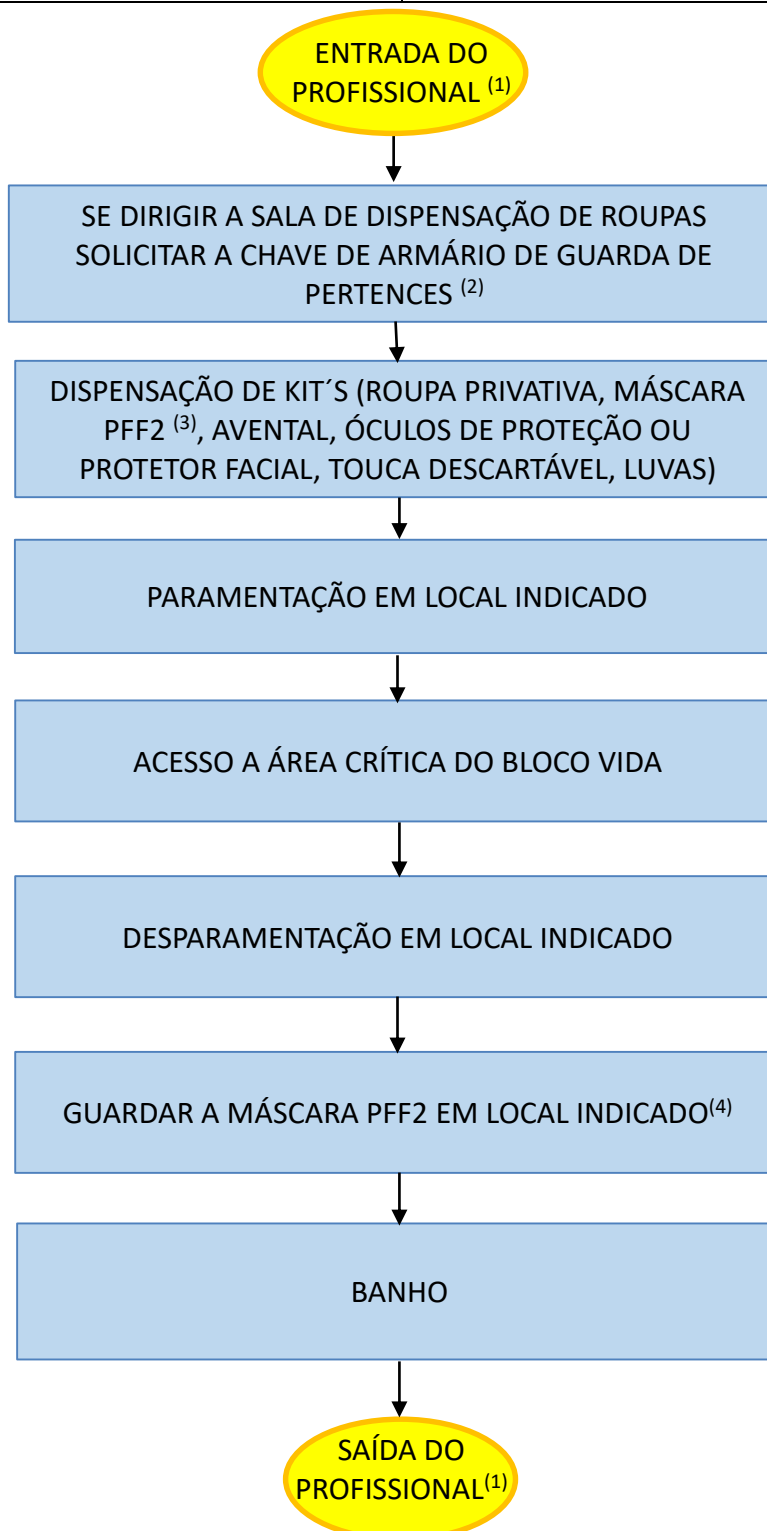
ENTRADA DO PROFISSIONAL $^{(1)}$

SE DIRIGIR A SALA DE DISPENSAÇÃO DE ROUPAS SOLICITAR A CHAVE DE ARMÁRIO DE GUARDA DE PERTENCES $^{(2)}$

DISPENSAÇÃO DE KIT´S (ROUPA PRIVATIVA, MÁSCARA PFF2 $^{(3)}$, AVENTAL, ÓCULOS DE PROTEÇÃO OU PROTETOR FACIAL, TOUCA DESCARTÁVEL, LUVAS)

PARAMENTAÇÃO EM LOCAL INDICADO

ACESSO A ÁREA CRÍTICA DO BLOCO VIDA

DESPARAMENTAÇÃO EM LOCAL INDICADO

GUARDAR A MÁSCARA PFF2 EM LOCAL INDICADO$^{(4)}$

BANHO

SAÍDA DO PROFISSIONAL$^{(1)}$